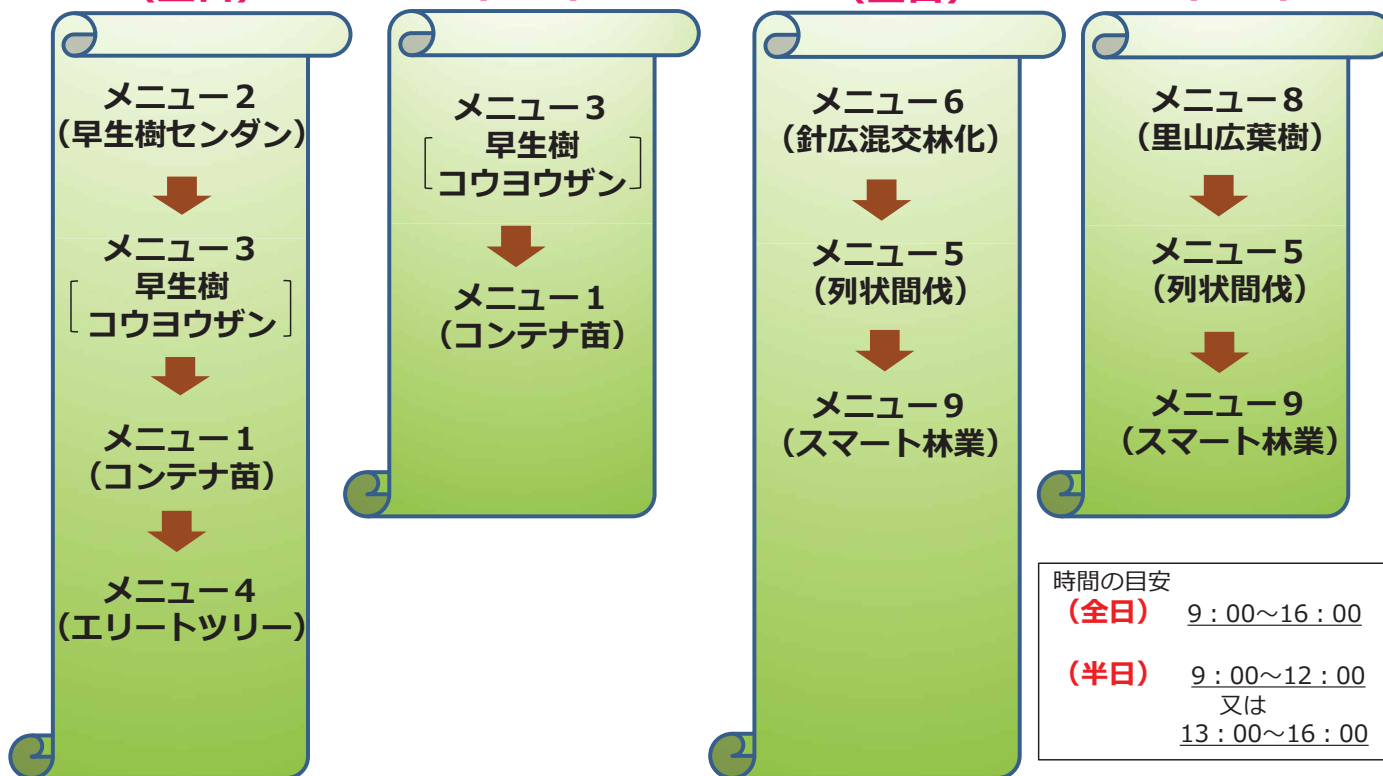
メニュー２
（早生樹センダン）

メニュー３
［早生樹 コウヨウザン］

メニュー１
（コンテナ苗）

メニュー４
（エリートツリー）

メニュー３
［早生樹 コウヨウザン］

メニュー１
（コンテナ苗）

メニュー６
（針広混交林化）

メニュー５
（列状間伐）

メニュー９
（スマート林業）

メニュー８
（里山広葉樹）

メニュー５
（列状間伐）

メニュー９
（スマート林業）

時間の目安
（全日） 9：00～16：00

（半日） 9：00～12：00
又は
13：00～16：00